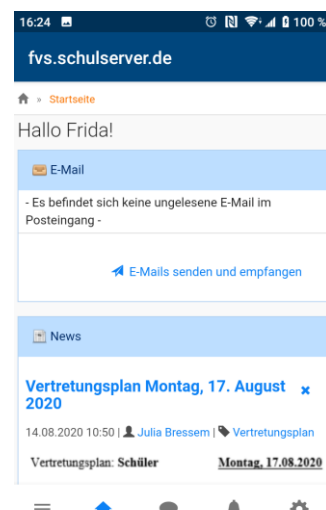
16:24 100 %

fvs.schulserver.de

» Startseite

Hallo Frida!

E-Mail

- Es befindet sich keine ungelesene E-Mail im Posteingang -

E-Mails senden und empfangen

News

Vertretungsplan Montag, 17. August 2020

14.08.2020 10:50 | Julia Bressem | Vertretungsplan

Vertretungsplan: Schüler

Montag, 17.08.2020